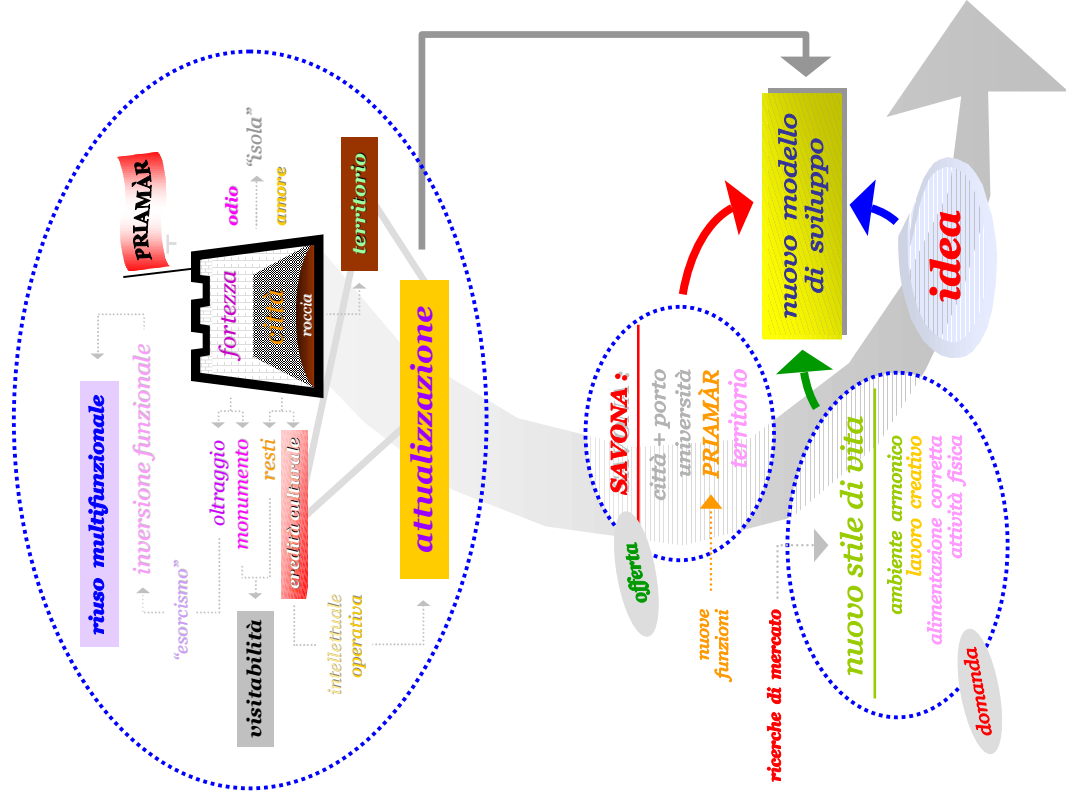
PRIAMÀR
odio
"isola"
amore
territorio
fortezza
roccia
riuso multifunzionale
inversione funzionale
"esorcismo"
oltraggio
monumento
resti
eredità culturale
visitabilità
intellettuale
operativa
attualizzazione
nuovo modello di sviluppo
idea
SAVONA :
città + porto
università
PRIAMÀR
territorio
offerta
nuove funzioni
ricerche di mercato
nuovo stile di vita
ambiente armonico
lavoro creativo
alimentazione corretta
attività fisica
domanda